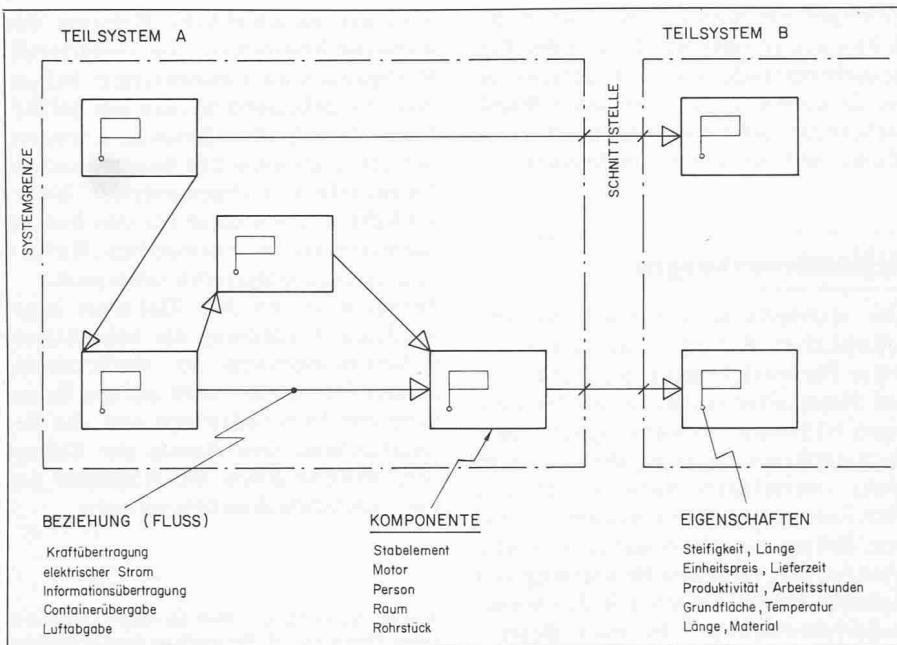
TEILSYSTEM A

TEILSYSTEM B

SYSTEMGRENZE

SCHNITTSTELLE

BEZIEHUNG (FLUSS)

Kraftübertragung
elektrischer Strom
Informationsübertragung
Containerübergabe
Luftabgabe

KOMPONENTE

Stabelement
Motor
Person
Raum
Rohrstück

EIGENSCHAFTEN

Steifigkeit, Länge
Einheitspreis, Lieferzeit
Produktivität, Arbeitsstunden
Grundfläche, Temperatur
Länge, Material